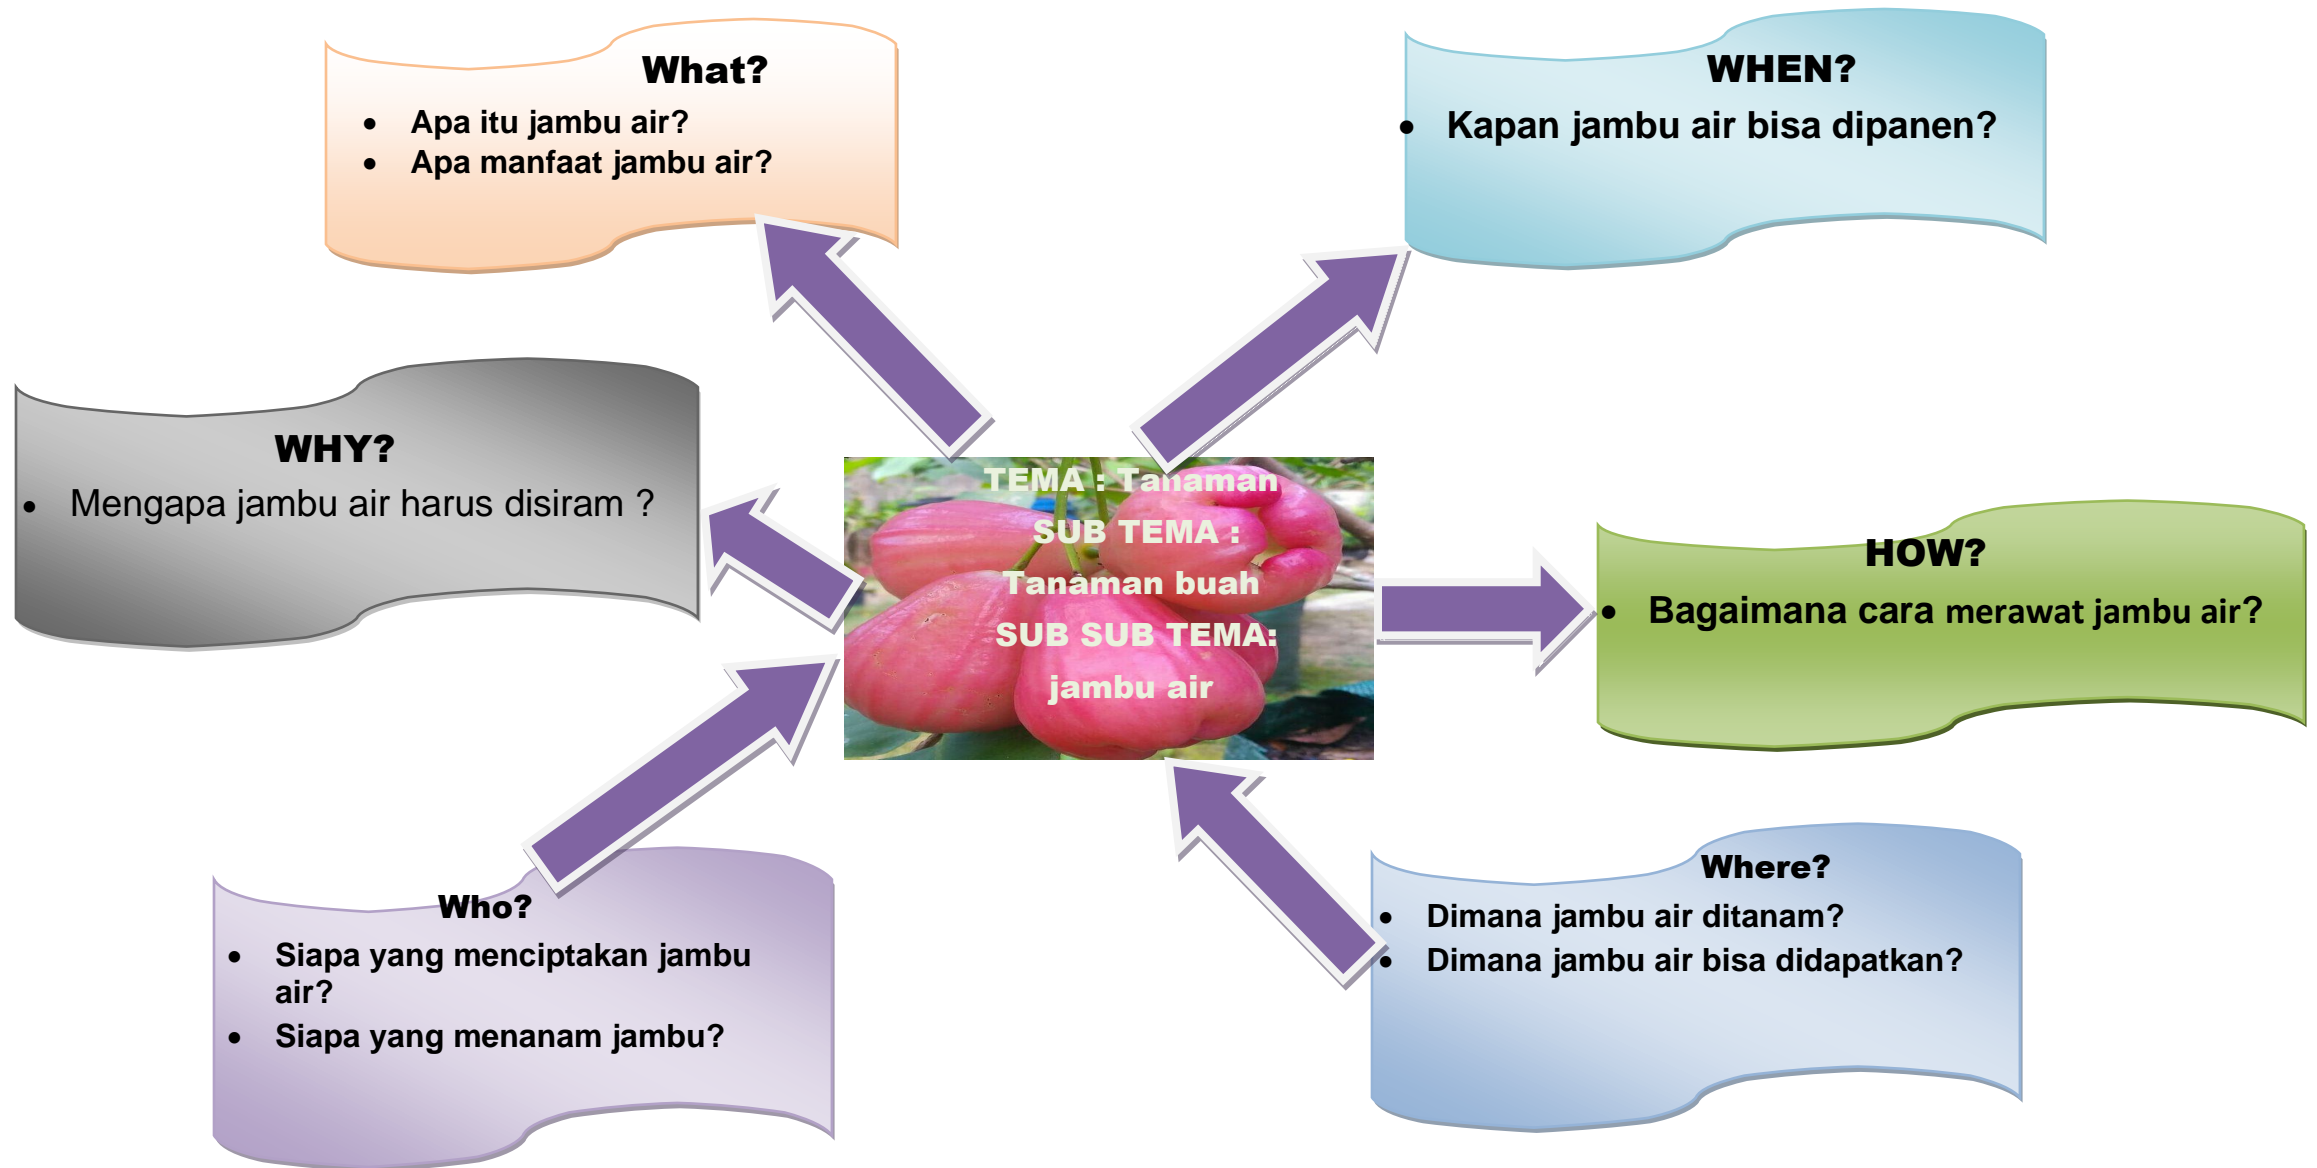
What?
- Apa itu jambu air?
- Apa manfaat jambu air?

WHEN?
- Kapan jambu air bisa dipanen?

WHY?
- Mengapa jambu air harus disiram ?

TEMA : Tanaman
SUB TEMA :
Tanaman buah
SUB SUB TEMA:
jambu air

HOW?
- Bagaimana cara merawat jambu air?

Who?
- Siapa yang menciptakan jambu air?
- Siapa yang menanam jambu?

Where?
- Dimana jambu air ditanam?
- Dimana jambu air bisa didapatkan?